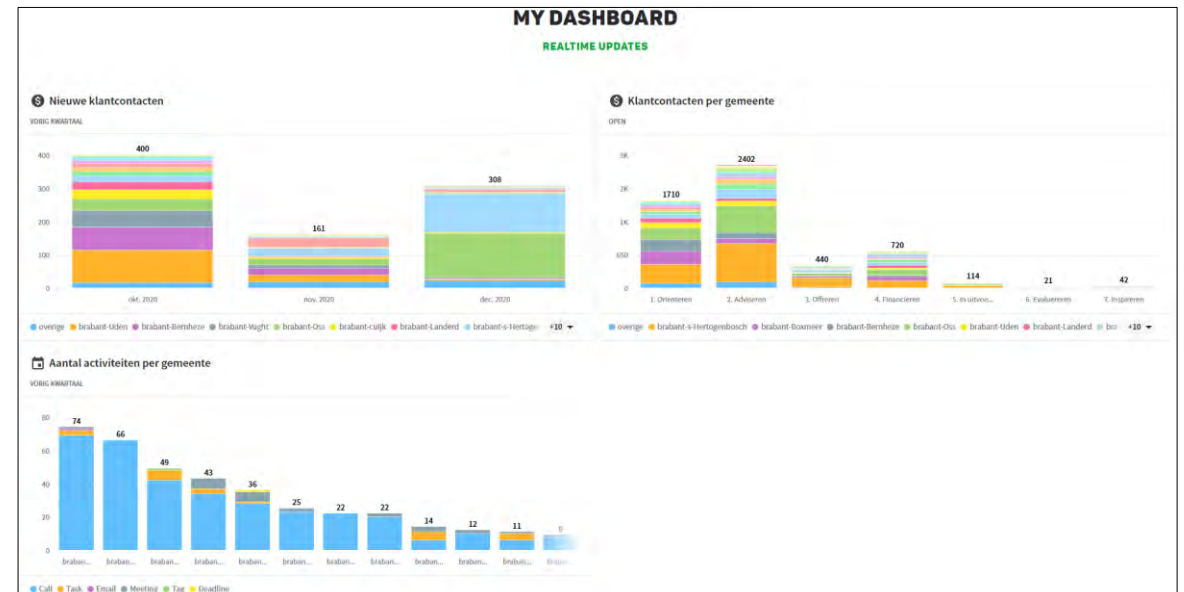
MY DASHBOARD

REALTIME UPDATES

Nieuwe klantcontacten

VORIG KWARTAAL

400
300
200
100
0

400
161
308

okt. 2020
nov. 2020
dec. 2020

overige brabant-Uden brabant-Bernheze brabant-Vught brabant-Oss brabant-cuijk brabant-Landerd brabant-s-Hertoge +10

Klantcontacten per gemeente

OPEN

3K
2K
1K
650
0

1710
2402
440
720
114
21
42

1. Orienteren
2. Adviseren
3. Offreren
4. Financieren
5. In uitvoe...
6. Evalueren
7. Inspireren

overige brabant-s-Hertogenbosch brabant-Boxmeer brabant-Bernheze brabant-Oss brabant-Uden brabant-Landerd bra +10

Aantal activiteiten per gemeente

VORIG KWARTAAL

80
60
40
20
0

74
66
49
43
36
25
22
22
14
12
11
0

braban... braban... braban... braban... braban... braban... braban... braban... braban... braban... brabub... braba...

Call Task Email Meeting Tag Deadline